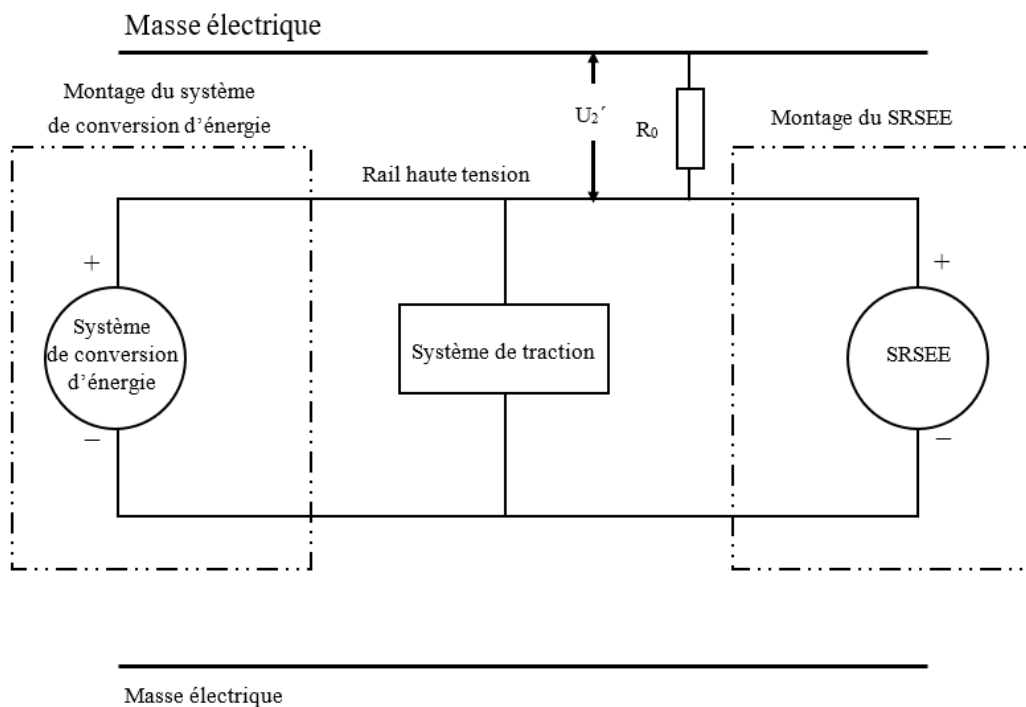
Masse électrique

Montage du système de conversion d'énergie

$U_2'$

$R_0$

Montage du SRSEE

Rail haute tension

+

Système de conversion d'énergie

–

Système de traction

+

SRSEE

–

Masse électrique